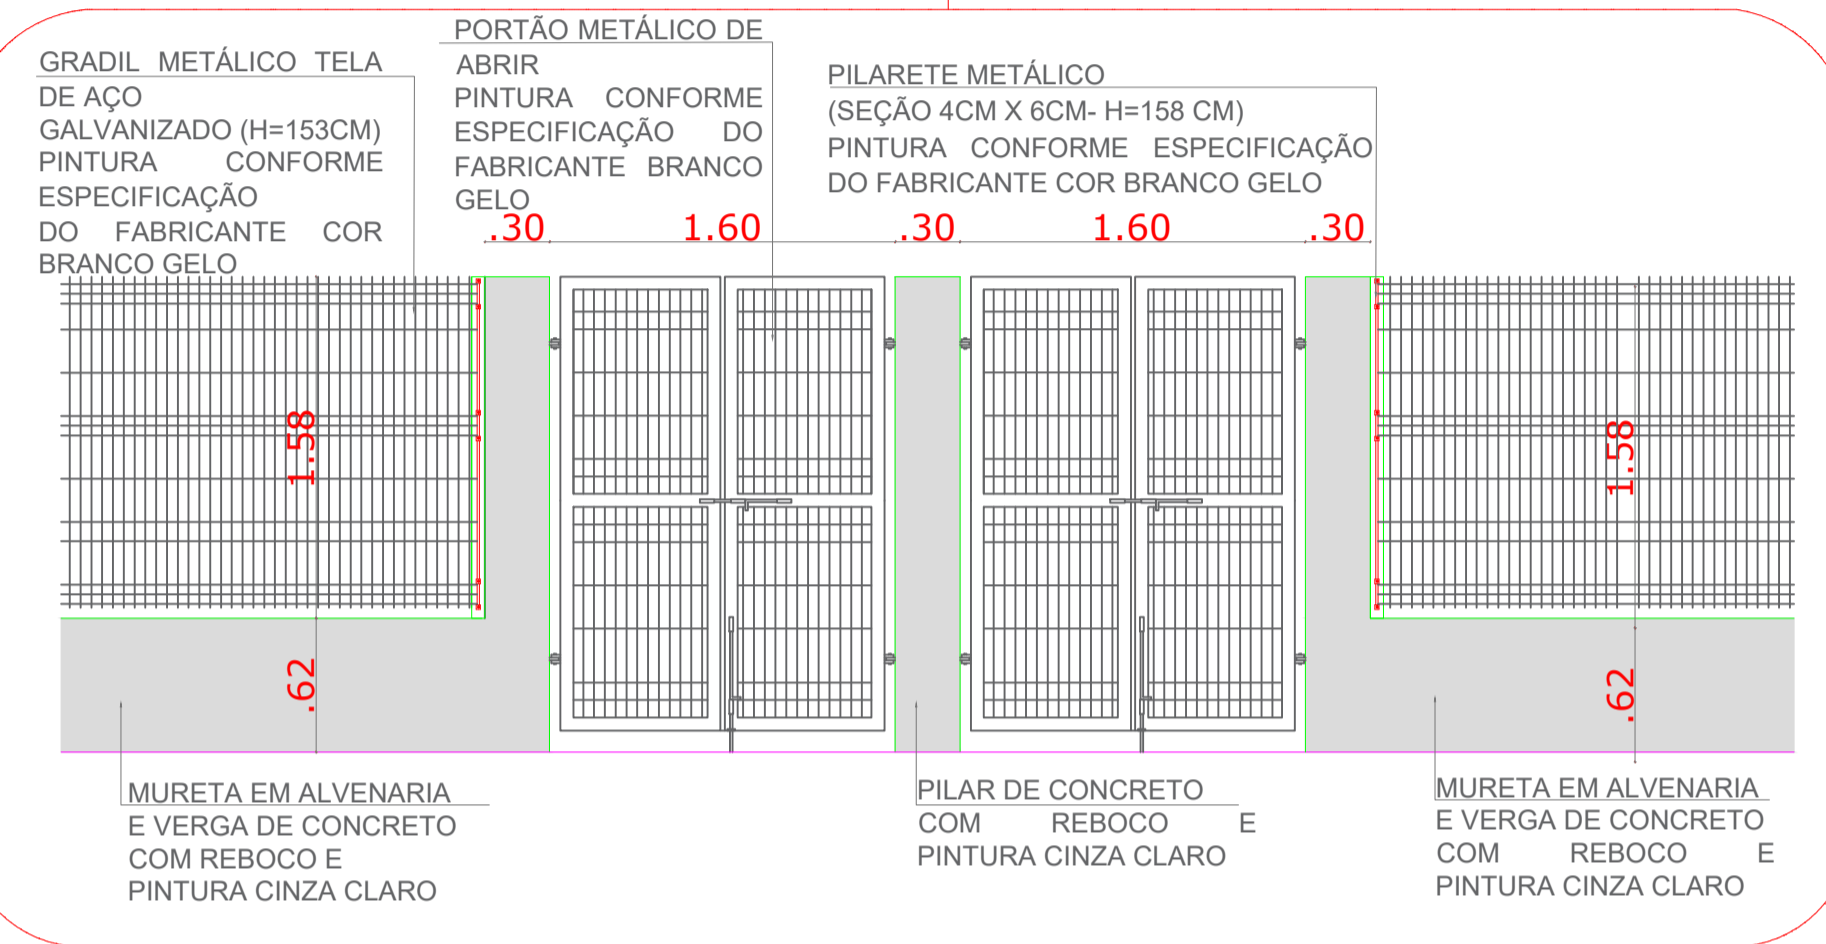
GRADIL METÁLICO TELA DE AÇO GALVANIZADO (H=153CM) PINTURA CONFORME ESPECIFICAÇÃO DO FABRICANTE COR BRANCO GELO

PORTÃO METÁLICO DE ABRIR PINTURA CONFORME ESPECIFICAÇÃO DO FABRICANTE BRANCO GELO

PILARETE METÁLICO (SEÇÃO 4CM X 6CM- H=158 CM) PINTURA CONFORME ESPECIFICAÇÃO DO FABRICANTE COR BRANCO GELO

.30 1.60 .30 1.60 .30

1.58

1.58

.62

.62

MURETA EM ALVENARIA E VERGA DE CONCRETO COM REBOCO E PINTURA CINZA CLARO

PILAR DE CONCRETO COM REBOCO E PINTURA CINZA CLARO

MURETA EM ALVENARIA E VERGA DE CONCRETO COM REBOCO E PINTURA CINZA CLARO